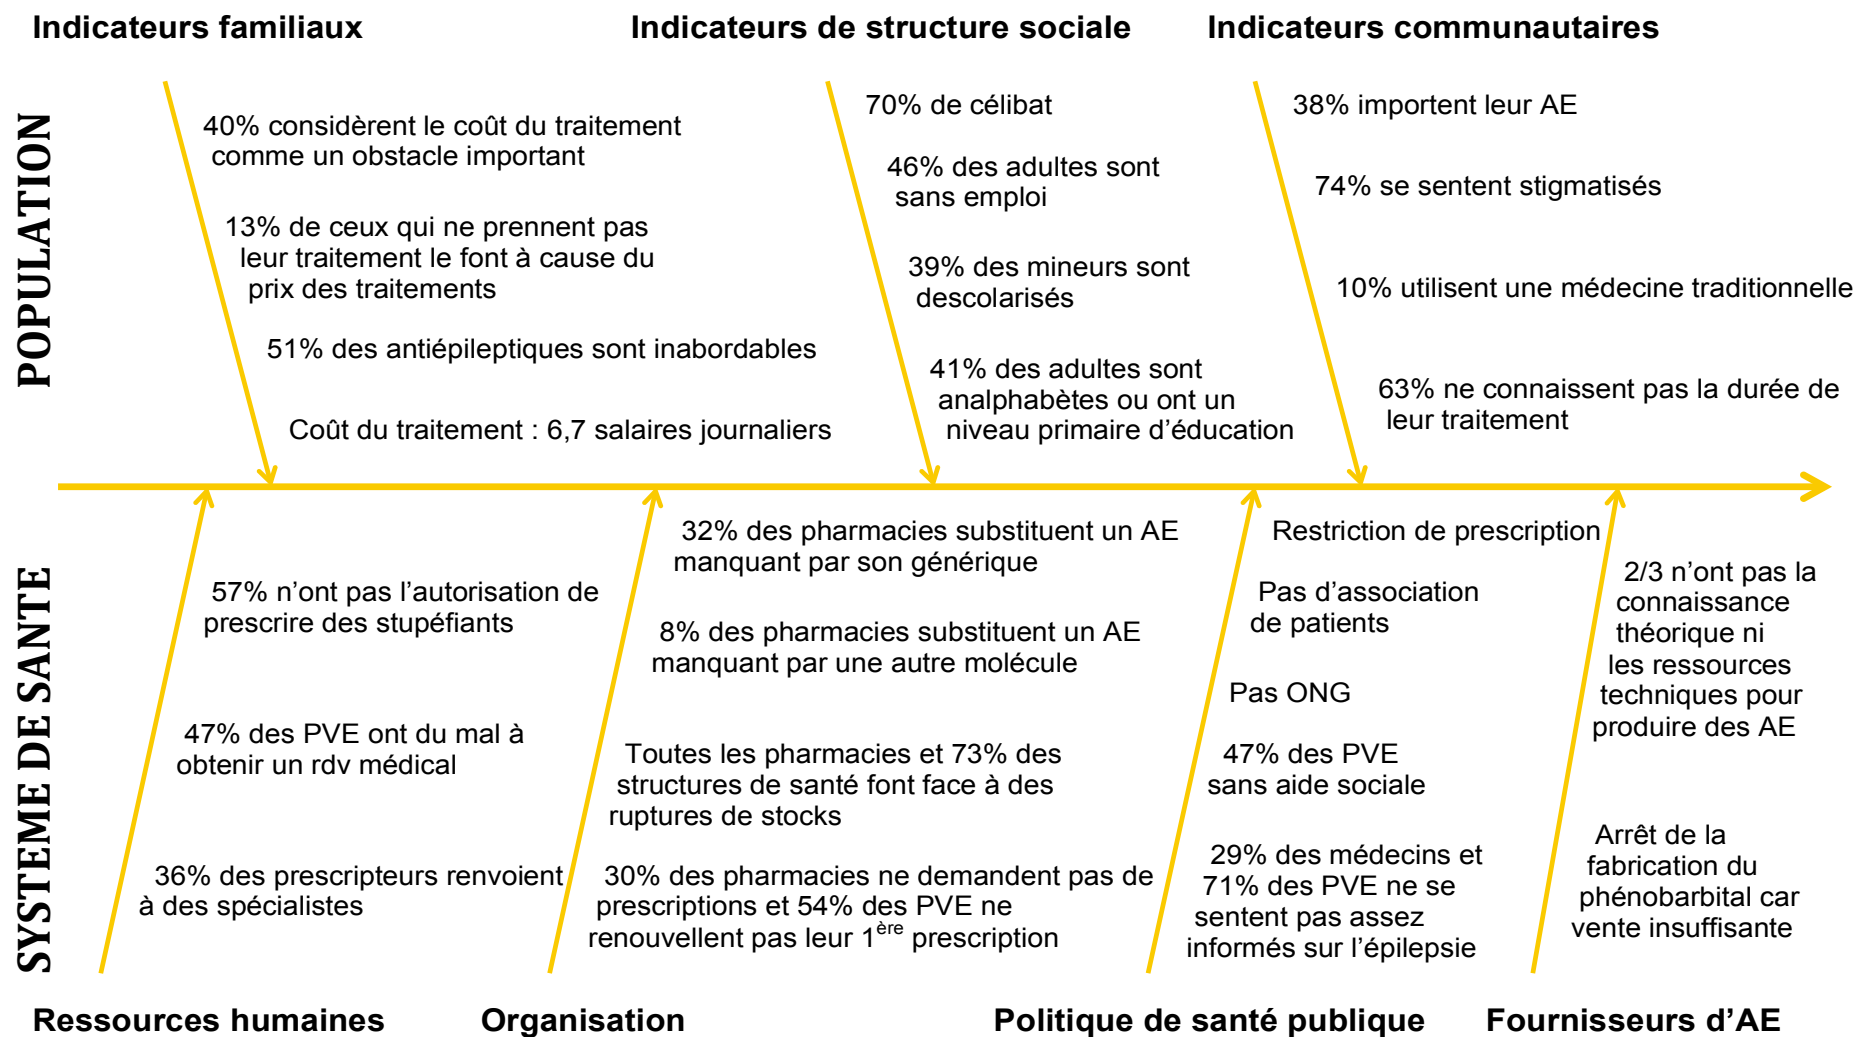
Indicateurs familiaux

Indicateurs de structure sociale

Indicateurs communautaires

POPULATION

40% considèrent le coût du traitement comme un obstacle important

13% de ceux qui ne prennent pas leur traitement le font à cause du prix des traitements

51% des antiépileptiques sont inabordables

Coût du traitement : 6,7 salaires journaliers

70% de célibat

46% des adultes sont sans emploi

39% des mineurs sont descolarisés

41% des adultes sont analphabètes ou ont un niveau primaire d'éducation

38% importent leur AE

74% se sentent stigmatisés

10% utilisent une médecine traditionnelle

63% ne connaissent pas la durée de leur traitement

SYSTEME DE SANTE

57% n'ont pas l'autorisation de prescrire des stupéfiants

47% des PVE ont du mal à obtenir un rdv médical

36% des prescripteurs renvoient à des spécialistes

32% des pharmacies substituent un AE manquant par son générique

8% des pharmacies substituent un AE manquant par une autre molécule

Toutes les pharmacies et 73% des structures de santé font face à des ruptures de stocks

30% des pharmacies ne demandent pas de prescriptions et 54% des PVE ne renouvellent pas leur 1$^{ère}$ prescription

Restriction de prescription

Pas d'association de patients

Pas ONG

47% des PVE sans aide sociale

29% des médecins et 71% des PVE ne se sentent pas assez informés sur l'épilepsie

2/3 n'ont pas la connaissance théorique ni les ressources techniques pour produire des AE

Arrêt de la fabrication du phénobarbital car vente insuffisante

Ressources humaines

Organisation

Politique de santé publique

Fournisseurs d'AE